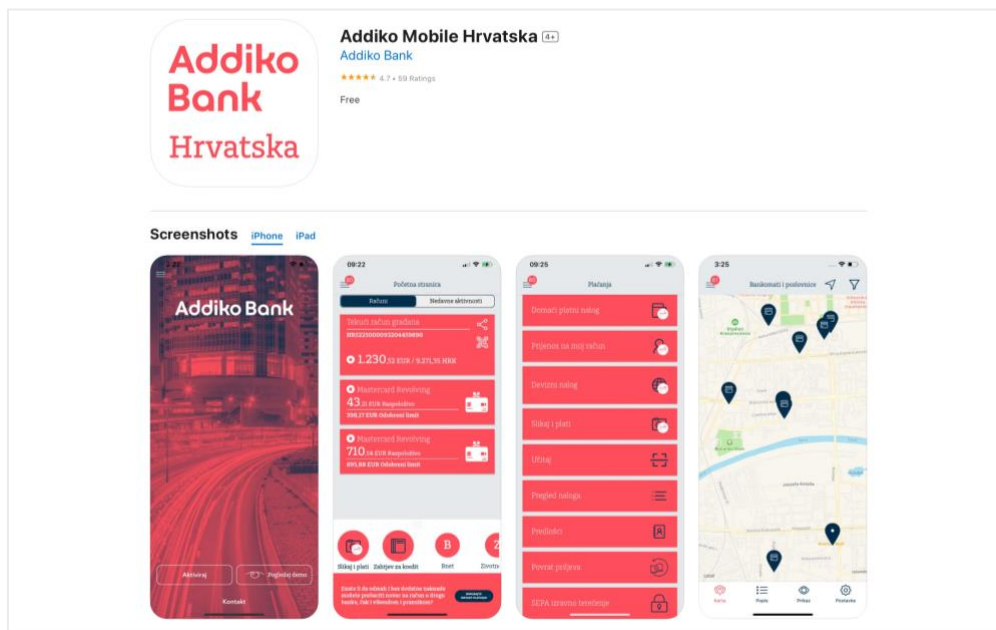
Addiko Bank Hrvatska

Addiko Mobile Hrvatska 4+

Addiko Bank

★★★★★ 4.7 • 59 Ratings

Free

Screenshots iPhone iPad

Addiko Bank

Aktiviraj

Pogledaj demo

Kontakt

09:22

Početna stranica

Računi

Nedavne aktivnosti

Tekući račun građana

HR1234000093204459890

1.230,53 EUR / 9.271,55 HRK

Mastercard Revolving

43,31 EUR Raspoloživo

306,27 EUR Odobreni limit

Mastercard Revolving

710,54 EUR Raspoloživo

893,88 EUR Odobreni limit

Slikaj i plati

Zahtjev za kredit

Bzet

Zovite

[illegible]

09:25

Plaćanja

Domaći platni nalog

Prijenos na moj račun

Devizni nalog

Slikaj i plati

Učitaj

Pregled naloga

Predlošci

Povrat prijenosa

SEPA izravno terećenje

3:25

Bankomati i poslovnice

Naslovna

Popis

Prikaz

Postavke